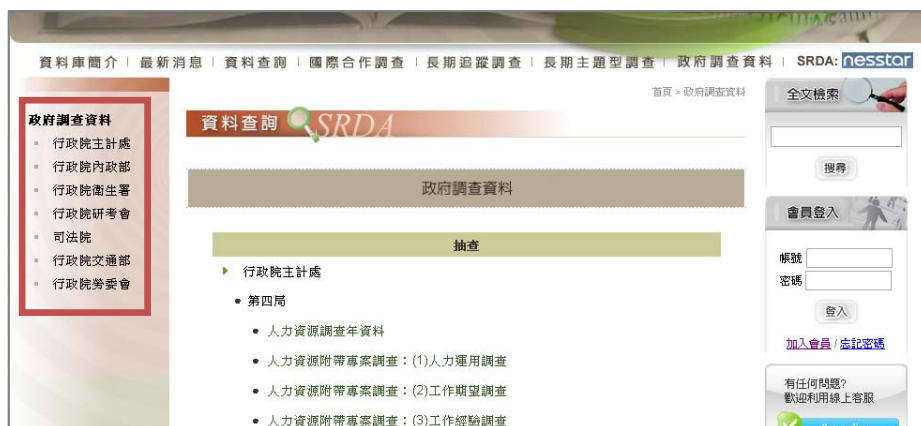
資料庫簡介 | 最新消息 | 資料查詢 | 國際合作調查 | 長期追蹤調查 | 長期主題型調查 | 政府調查資料 | SRDA: nesstar

政府調查資料
行政院主計處
行政院內政部
行政院衛生署
行政院研考會
司法院
行政院交通部
行政院勞委會

首頁 > 政府調查資料

資料查詢 SRDA

政府調查資料

抽查

行政院主計處

第四局

人力資源調查年資料

人力資源附帶專案調查：(1)人力運用調查

人力資源附帶專案調查：(2)工作期望調查

人力資源附帶專案調查：(3)工作經驗調查

全文檢索

搜尋

會員登入

帳號
密碼

登入

加入會員 / 忘記密碼

有任何問題?
歡迎利用線上客服